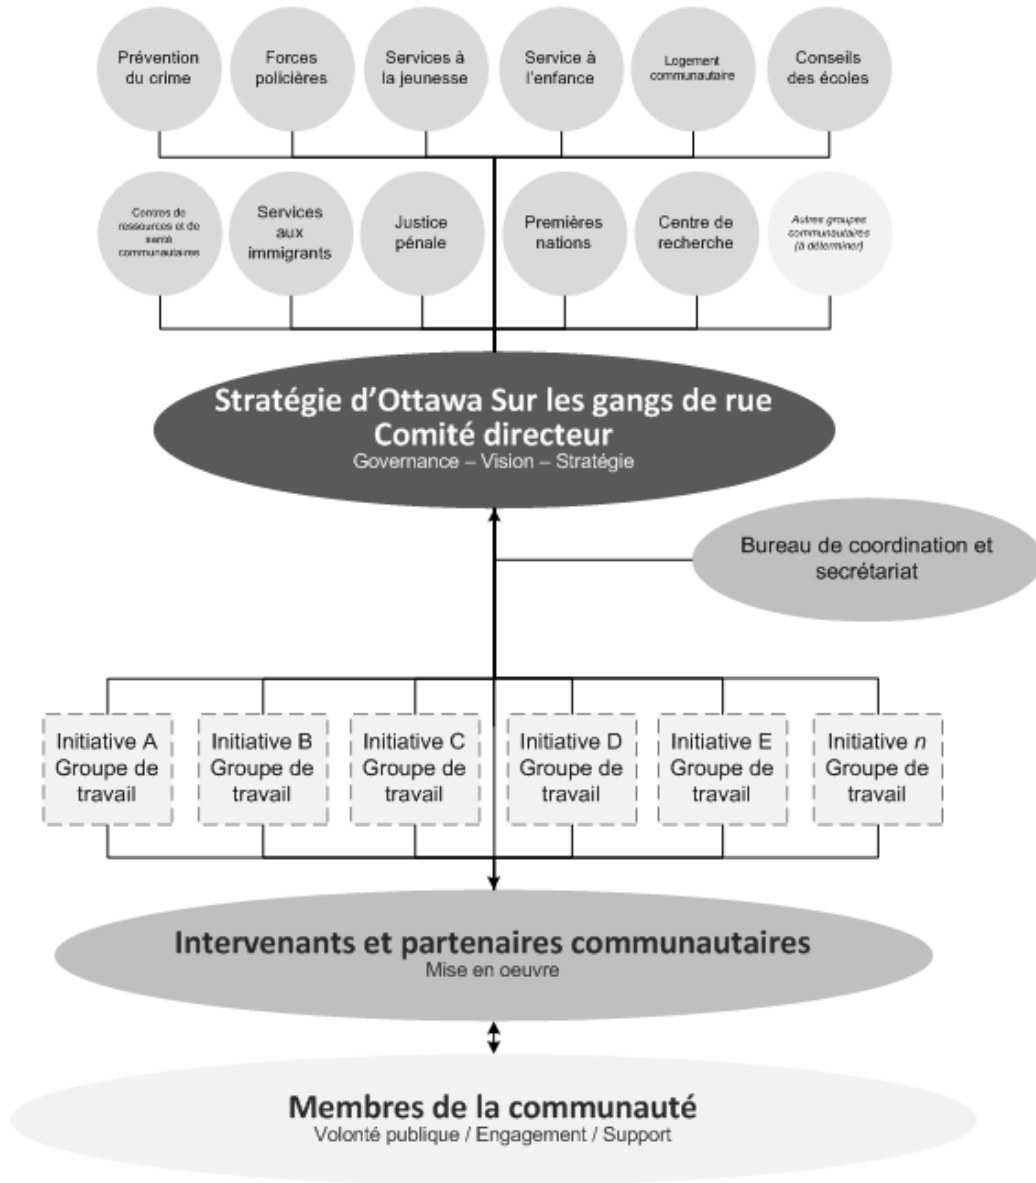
Prévention du crime

Forces policières

Services à la jeunesse

Service à l'enfance

Logement communautaire

Conseils des écoles

Centres de ressources et de santé communautaires

Services aux immigrants

Justice pénale

Premières nations

Centre de recherche

Autres groupes communautaires (à déterminer)

Stratégie d'Ottawa Sur les gangs de rue
Comité directeur
Governance – Vision – Stratégie

Bureau de coordination et secrétariat

Initiative A Groupe de travail

Initiative B Groupe de travail

Initiative C Groupe de travail

Initiative D Groupe de travail

Initiative E Groupe de travail

Initiative $n$ Groupe de travail

Intervenants et partenaires communautaires
Mise en oeuvre

Membres de la communauté
Volonté publique / Engagement / Support